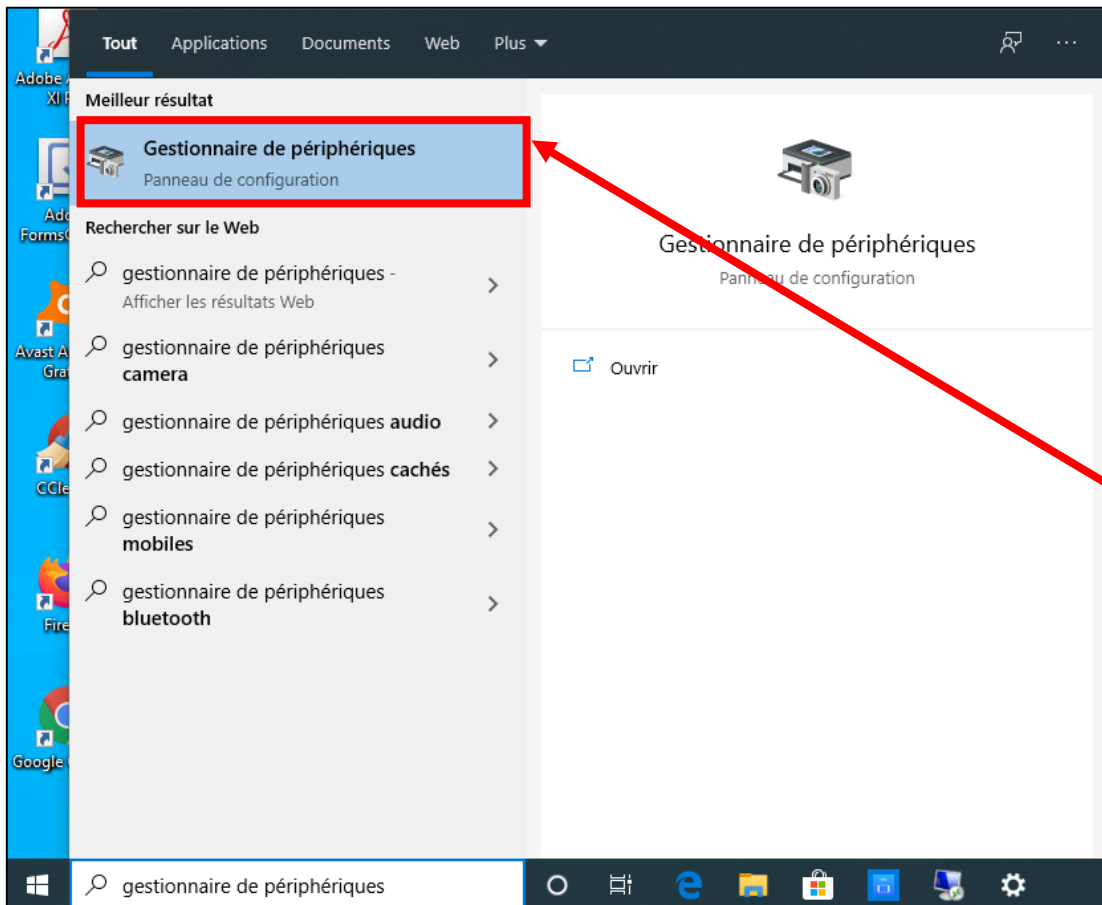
Adobe A XI F

Ado FormsC

Avast A Gra

CCle

Fire

Google

Tout Applications Documents Web Plus

Meilleur résultat

Gestionnaire de périphériques
Panneau de configuration

Rechercher sur le Web

gestionnaire de périphériques - Afficher les résultats Web

gestionnaire de périphériques **camera**

gestionnaire de périphériques **audio**

gestionnaire de périphériques **cachés**

gestionnaire de périphériques **mobiles**

gestionnaire de périphériques **bluetooth**

Gestionnaire de périphériques
Panneau de configuration

Ouvrir

gestionnaire de périphériques